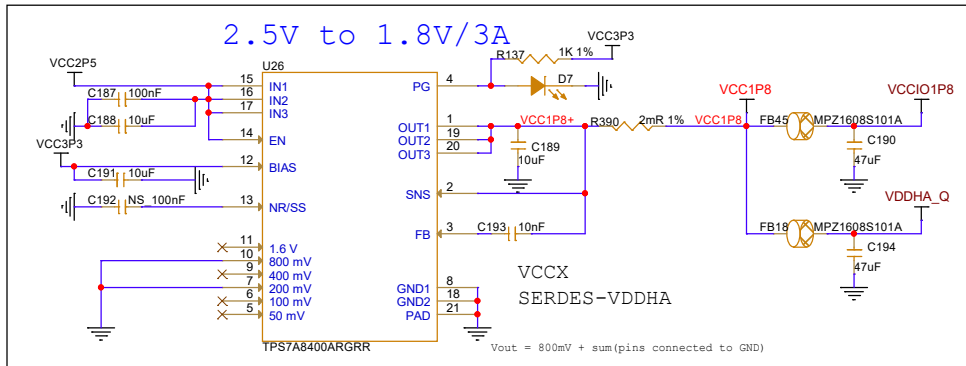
2.5V to 1.8V/3A

VCC2P5
U26
15 IN1
16 IN2
17 IN3
C187 100nF
C188 10uF
14 EN
VCC3P3
12 BIAS
C191 10uF
C192 NS_100nF
13 NR/SS
11 1.6 V
10 800 mV
9 400 mV
7 200 mV
6 100 mV
5 50 mV
TPS7A8400ARGRR

VCC3P3
R137 1K 1%
4 PG
D7
1 OUT1
19 OUT2
20 OUT3
VCC1P8+
C189 10uF
R390 2mR 1%
VCC1P8
2 SNS
3 FB
C193 10nF
8 GND1
18 GND2
21 PAD

VCC1P8
VCCIO1P8
FB45 MPZ1608S101A
C190 47uF
VDDHA_Q
FB18 MPZ1608S101A
C194 47uF

VCCX
SERDES-VDDHA

Vout = 800mV + sum(pins connected to GND)